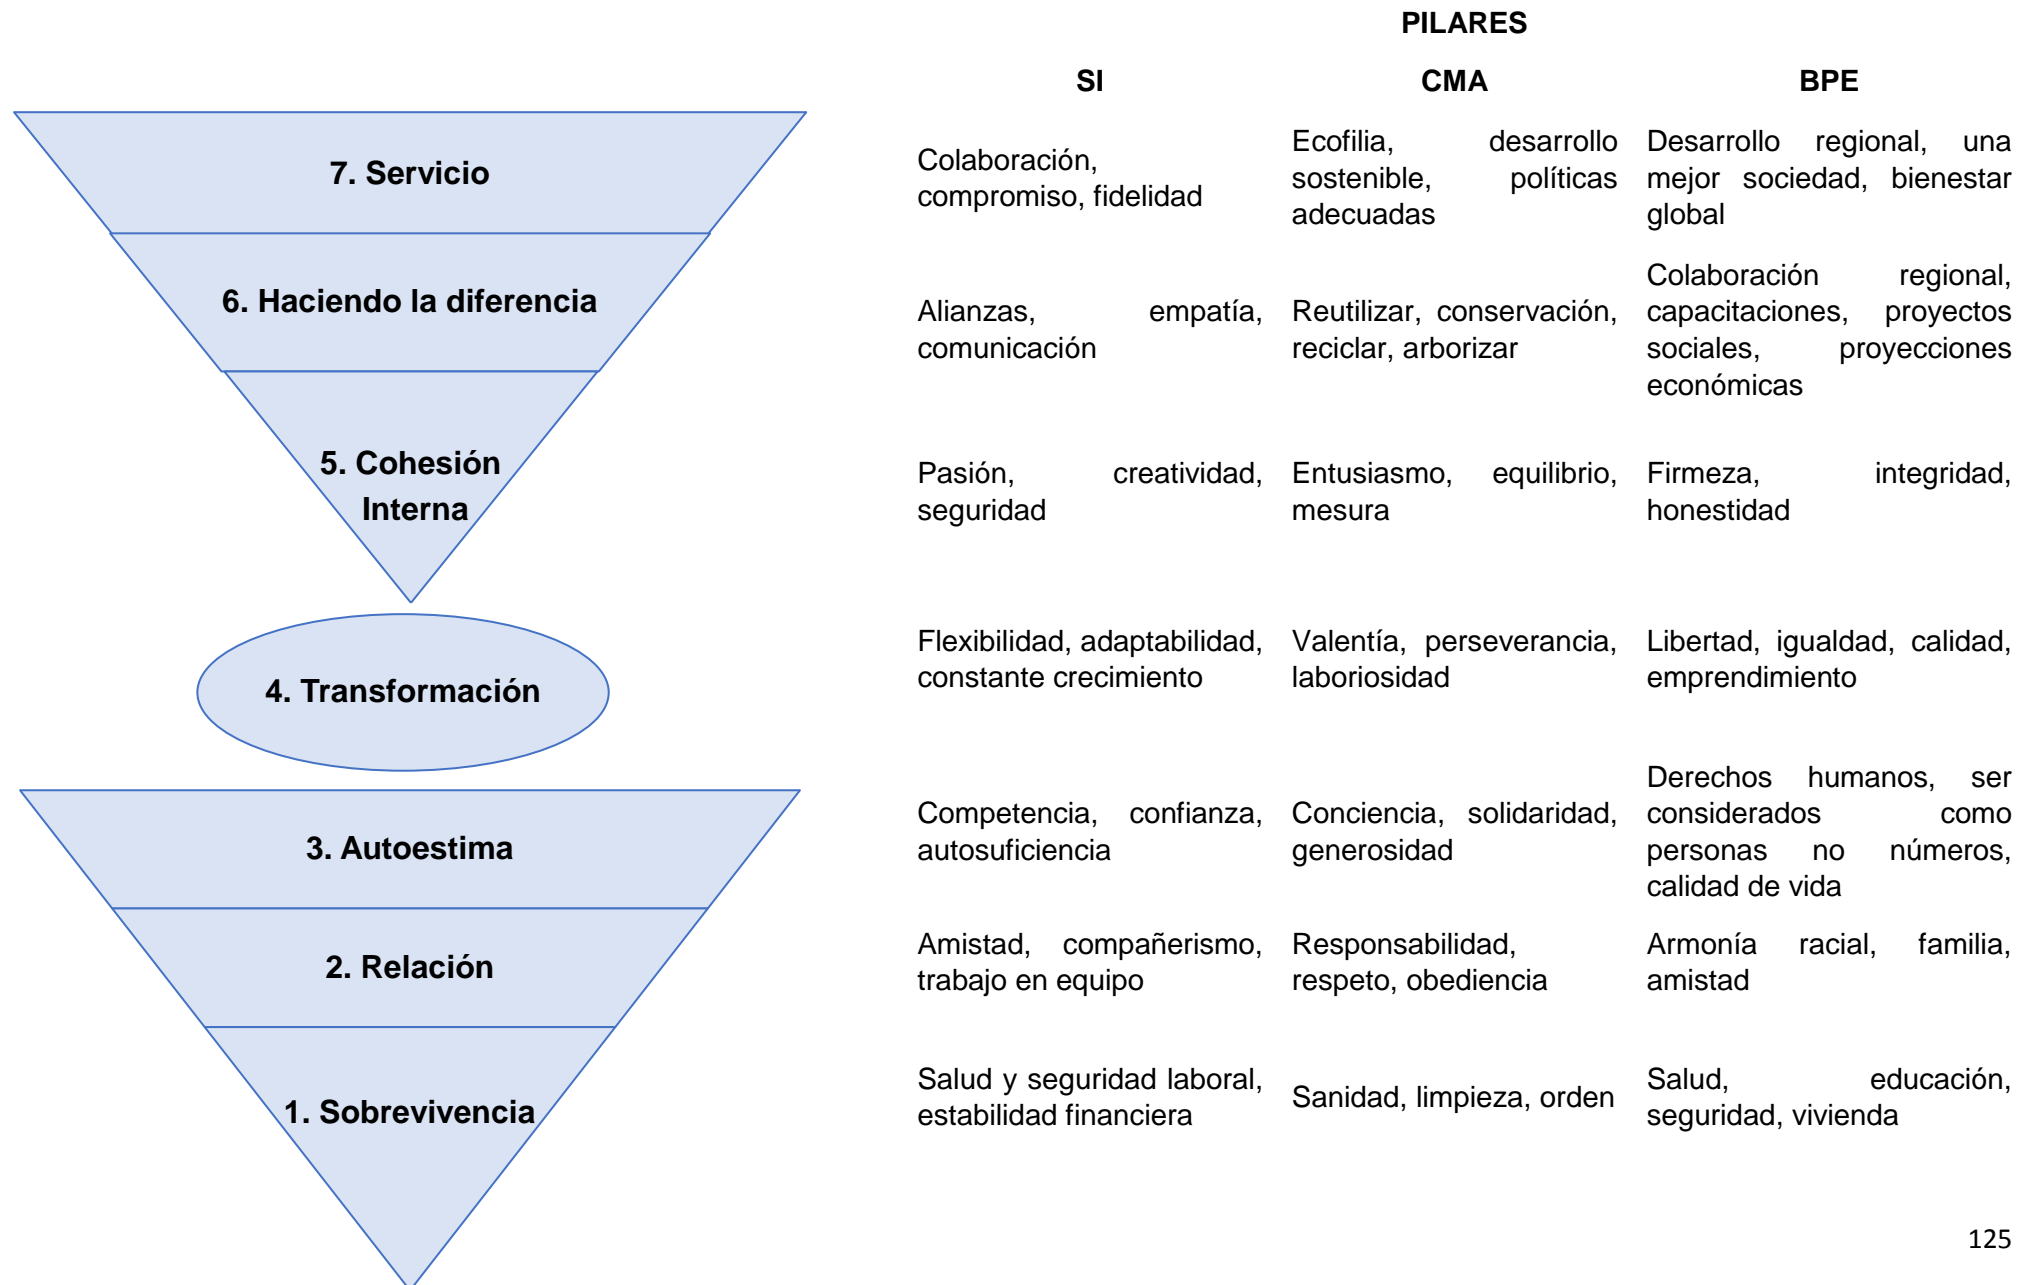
7. Servicio

6. Haciendo la diferencia

5. Cohesión Interna

4. Transformación

3. Autoestima

2. Relación

1. Sobrevivencia

PILARES

| | SI | CMA | BPE |
|---|---|---|---|
| 7. Servicio | Colaboración, compromiso, fidelidad | Ecofilia, desarrollo sostenible, políticas adecuadas | Desarrollo regional, una mejor sociedad, bienestar global |
| 6. Haciendo la diferencia | Alianzas, empatía, comunicación | Reutilizar, conservación, reciclar, arborizar | Colaboración regional, capacitaciones, proyectos sociales, proyecciones económicas |
| 5. Cohesión Interna | Pasión, creatividad, seguridad | Entusiasmo, equilibrio, mesura | Firmeza, integridad, honestidad |
| 4. Transformación | Flexibilidad, adaptabilidad, constante crecimiento | Valentía, perseverancia, laboriosidad | Libertad, igualdad, calidad, emprendimiento |
| 3. Autoestima | Competencia, confianza, autosuficiencia | Conciencia, solidaridad, generosidad | Derechos humanos, ser considerados como personas no números, calidad de vida |
| 2. Relación | Amistad, compañerismo, trabajo en equipo | Responsabilidad, respeto, obediencia | Armonía racial, familia, amistad |
| 1. Sobrevivencia | Salud y seguridad laboral, estabilidad financiera | Sanidad, limpieza, orden | Salud, educación, seguridad, vivienda |

125